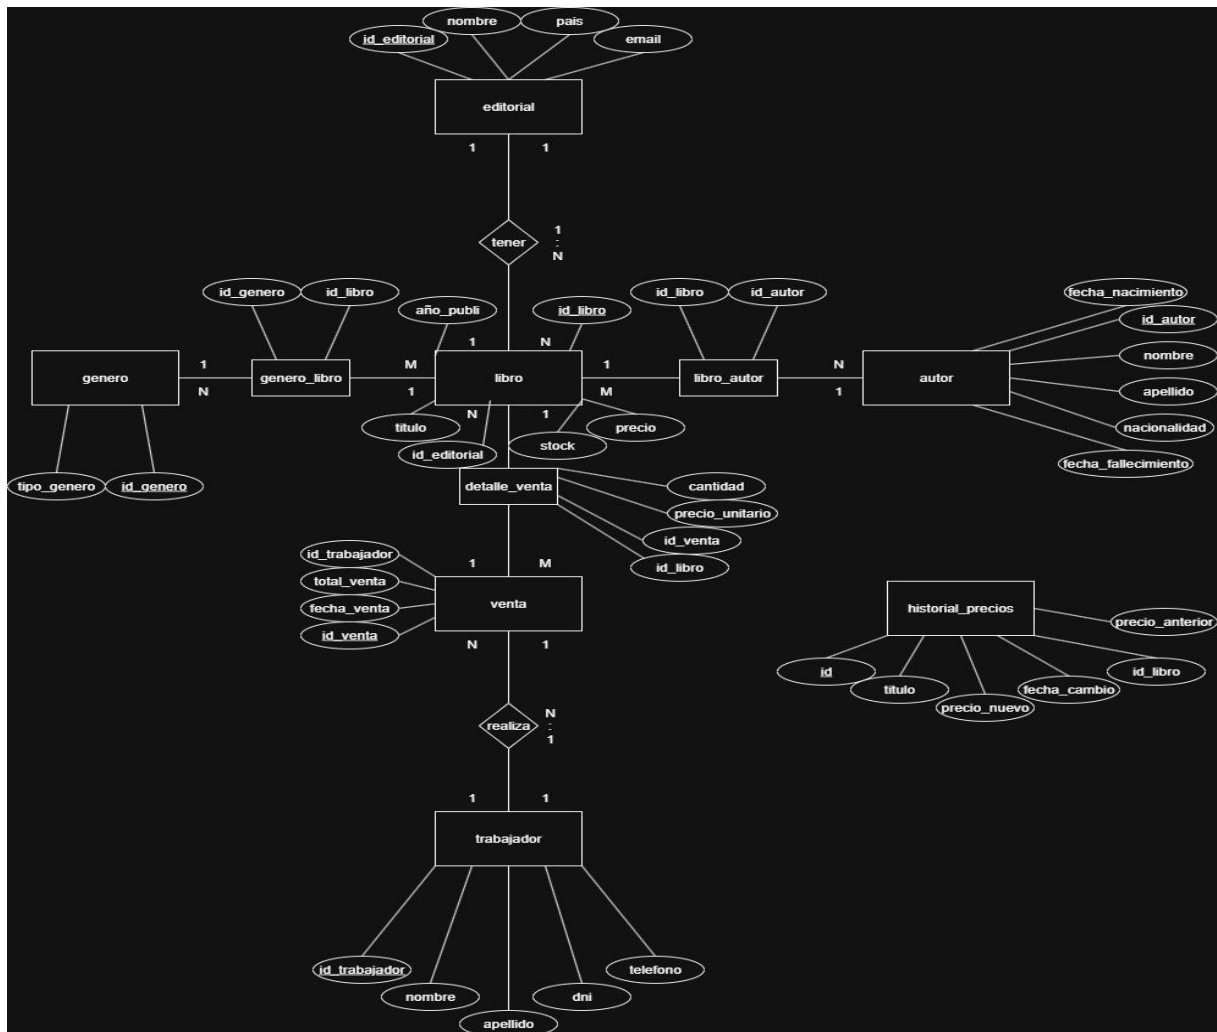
nombre
pais
id_editorial
email
editorial
1
1
tener
1
:
N
id_genero
id_libro
año_publi
id_libro
id_libro
id_autor
fecha_nacimiento
id_autor
1
N
genero
1
genero_libro
M
libro
1
libro_autor
N
autor
nombre
N
1
M
1
apellido
titulo
N
1
precio
stock
nacionalidad
id_editorial
fecha_fallecimiento
tipo_genero
id_genero
detalle_venta
cantidad
precio_unitario
id_venta
id_trabajador
1
M
id_libro
total_venta
venta
historial_precios
fecha_venta
precio_anterior
id_venta
N
1
id
id_libro
titulo
fecha_cambio
precio_nuevo
realiza
N
:
1
1
1
trabajador
id_trabajador
telefono
nombre
dni
apellido